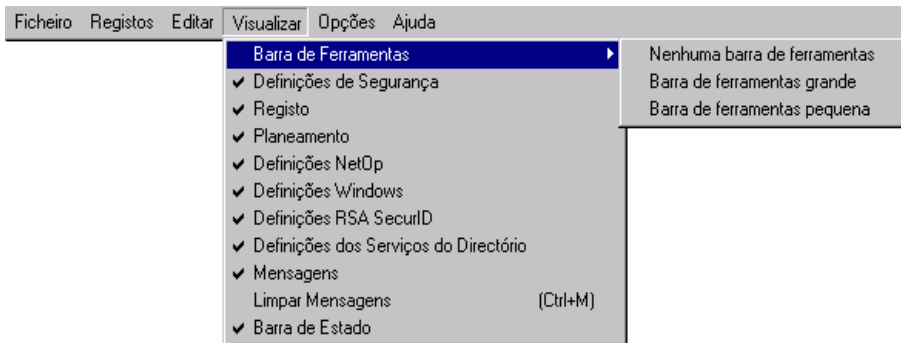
Ficheiro Registos Editar Visualizar Opções Ajuda

Barra de Ferramentas
✔ Definições de Segurança
✔ Registo
✔ Planeamento
✔ Definições NetOp
✔ Definições Windows
✔ Definições RSA SecurID
✔ Definições dos Serviços do Directório
✔ Mensagens
Limpar Mensagens (Ctrl+M)
✔ Barra de Estado

Nenhuma barra de ferramentas
Barra de ferramentas grande
Barra de ferramentas pequena